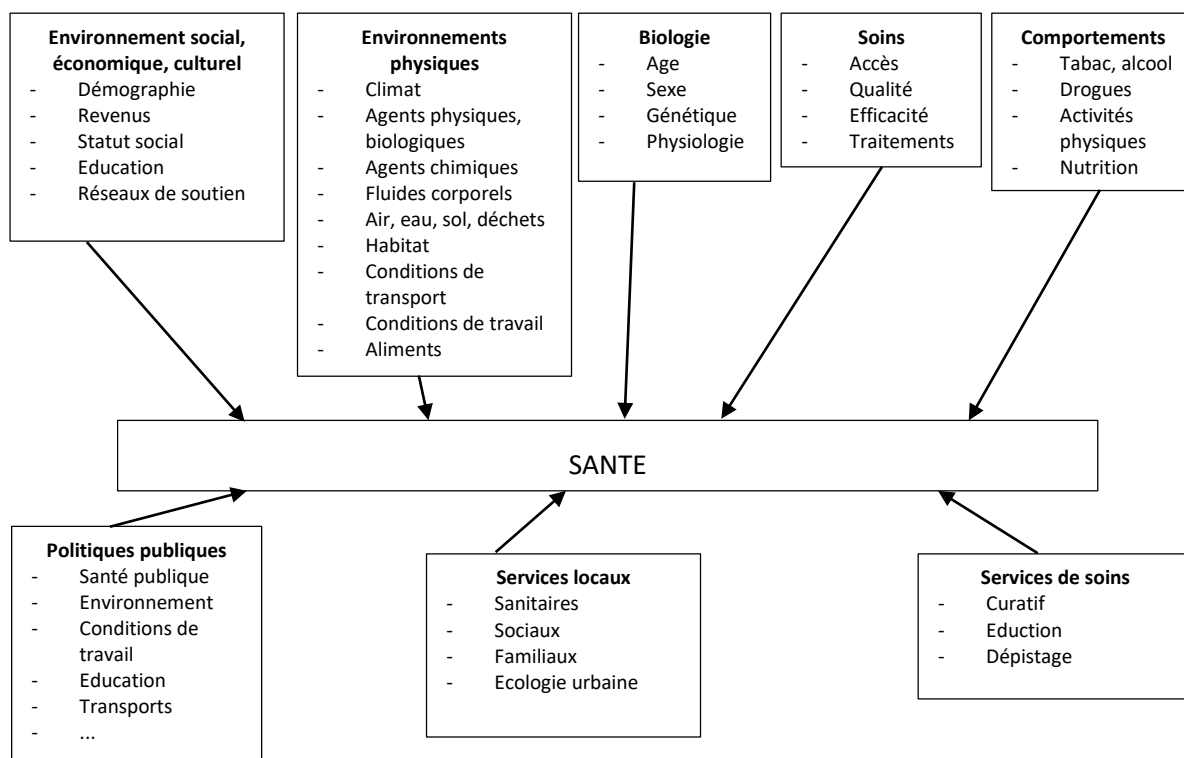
**Environnement social, économique, culturel**
- Démographie
- Revenus
- Statut social
- Education
- Réseaux de soutien

**Environnements physiques**
- Climat
- Agents physiques, biologiques
- Agents chimiques
- Fluides corporels
- Air, eau, sol, déchets
- Habitat
- Conditions de transport
- Conditions de travail
- Aliments

**Biologie**
- Age
- Sexe
- Génétique
- Physiologie

**Soins**
- Accès
- Qualité
- Efficacité
- Traitements

**Comportements**
- Tabac, alcool
- Drogues
- Activités physiques
- Nutrition

SANTE

**Politiques publiques**
- Santé publique
- Environnement
- Conditions de travail
- Education
- Transports
- ...

**Services locaux**
- Sanitaires
- Sociaux
- Familiaux
- Ecologie urbaine

**Services de soins**
- Curatif
- Eduction
- Dépistage